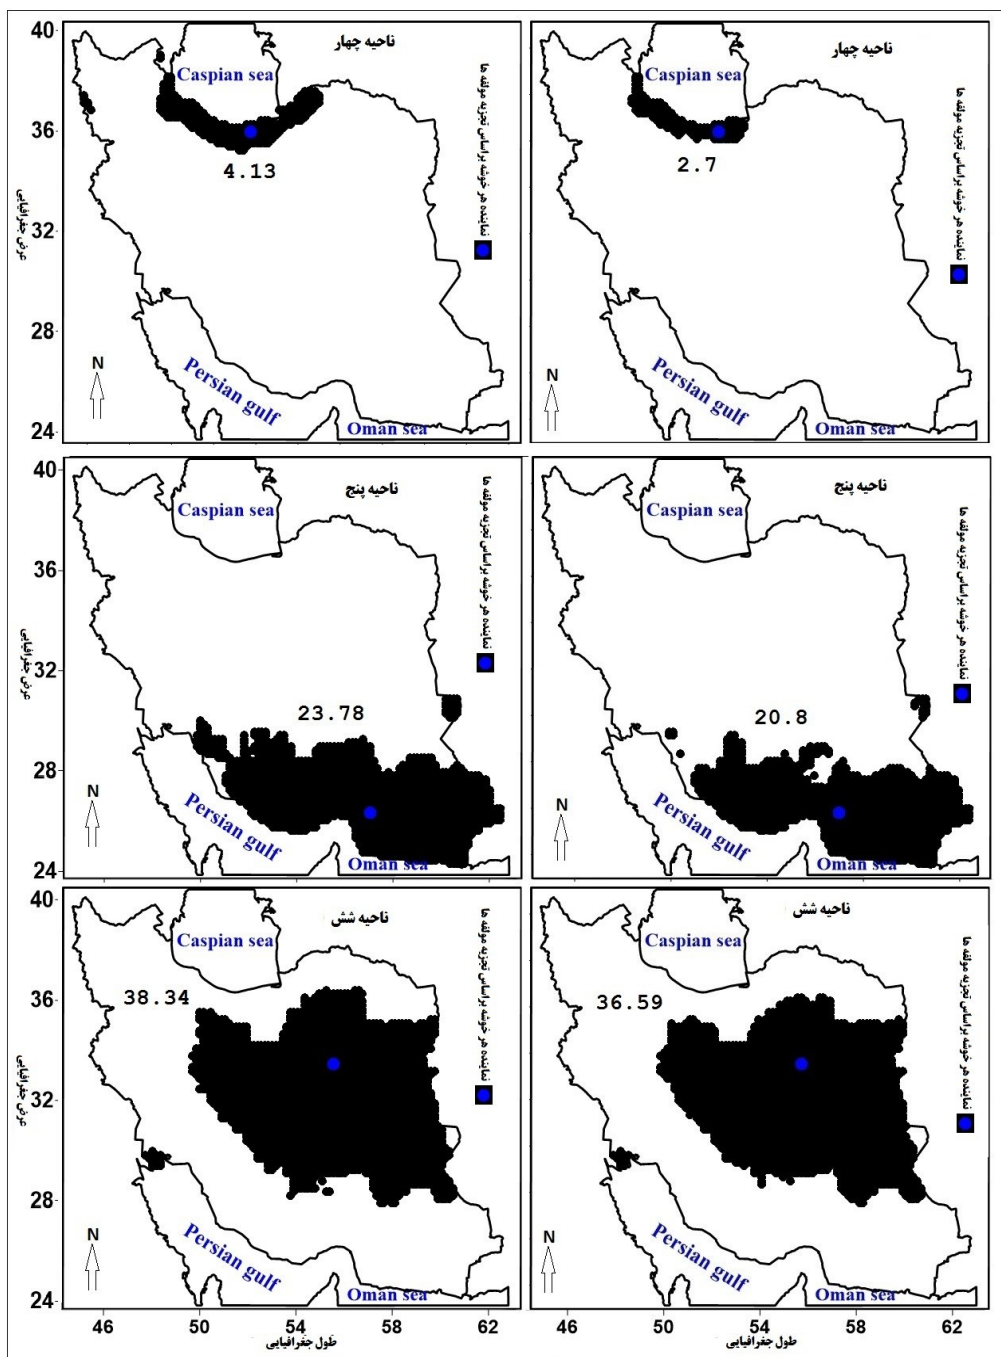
40
36
32
28
24
عرض جغرافیایی
ناحیه چهار
Caspian sea
4.13
نماینده هر خوشه براساس تجزیه مولفه ها
N
Persian gulf
Oman sea

ناحیه چهار
Caspian sea
2.7
نماینده هر خوشه براساس تجزیه مولفه ها
N
Persian gulf
Oman sea

40
36
32
28
24
عرض جغرافیایی
ناحیه پنج
Caspian sea
23.78
نماینده هر خوشه براساس تجزیه مولفه ها
N
Persian gulf
Oman sea

ناحیه پنج
Caspian sea
20.8
نماینده هر خوشه براساس تجزیه مولفه ها
N
Persian gulf
Oman sea

40
36
32
28
24
عرض جغرافیایی
ناحیه شش
Caspian sea
38.34
نماینده هر خوشه براساس تجزیه مولفه ها
N
Persian gulf
Oman sea
46 50 54 58 62
طول جغرافیایی

ناحیه شش
Caspian sea
36.59
نماینده هر خوشه براساس تجزیه مولفه ها
N
Persian gulf
Oman sea
46 50 54 58 62
طول جغرافیایی